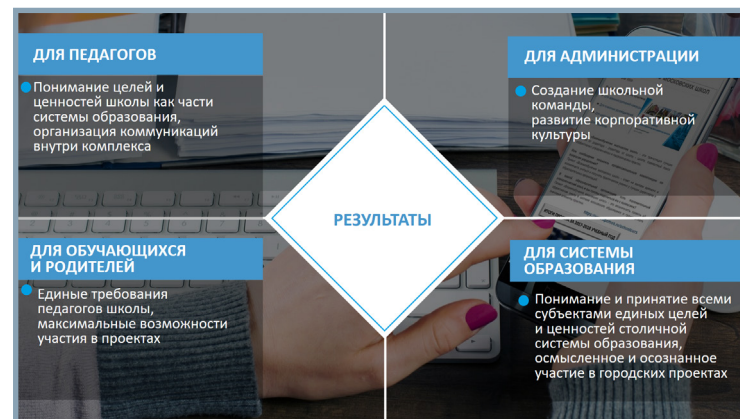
ДЛЯ ПЕДАГОГОВ

Понимание целей и ценностей школы как части системы образования, организация коммуникаций внутри комплекса

ДЛЯ АДМИНИСТРАЦИИ

Создание школьной команды, развитие корпоративной культуры

РЕЗУЛЬТАТЫ

ДЛЯ ОБУЧАЮЩИХСЯ И РОДИТЕЛЕЙ

Единые требования педагогов школы, максимальные возможности участия в проектах

ДЛЯ СИСТЕМЫ ОБРАЗОВАНИЯ

Понимание и принятие всеми субъектами единых целей и ценностей столичной системы образования, осмысленное и осознанное участие в городских проектах